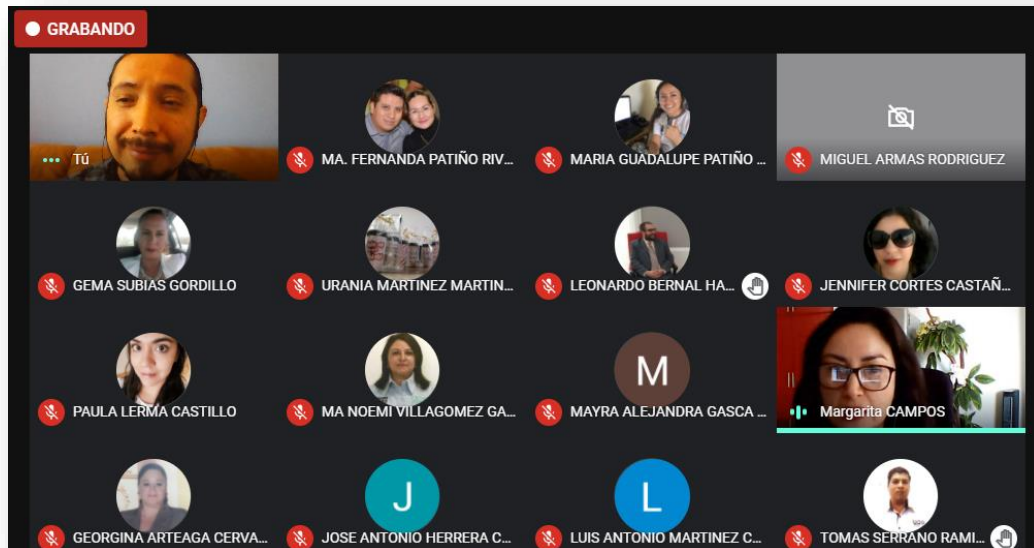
GRABANDO

Tú

MA. FERNANDA PATIÑO RIV...

MARIA GUADALUPE PATIÑO ...

MIGUEL ARMAS RODRIGUEZ

GEMA SUBIAS GORDILLO

URANIA MARTINEZ MARTIN...

LEONARDO BERNAL HA...

JENNIFER CORTES CASTAÑ...

PAULA LERMA CASTILLO

MA NOEMI VILLAGOMEZ GA...

M

MAYRA ALEJANDRA GASCA ...

Margarita CAMPOS

GEORGINA ARTEAGA CERVA...

J

JOSE ANTONIO HERRERA C...

L

LUIS ANTONIO MARTINEZ C...

TOMAS SERRANO RAMI...